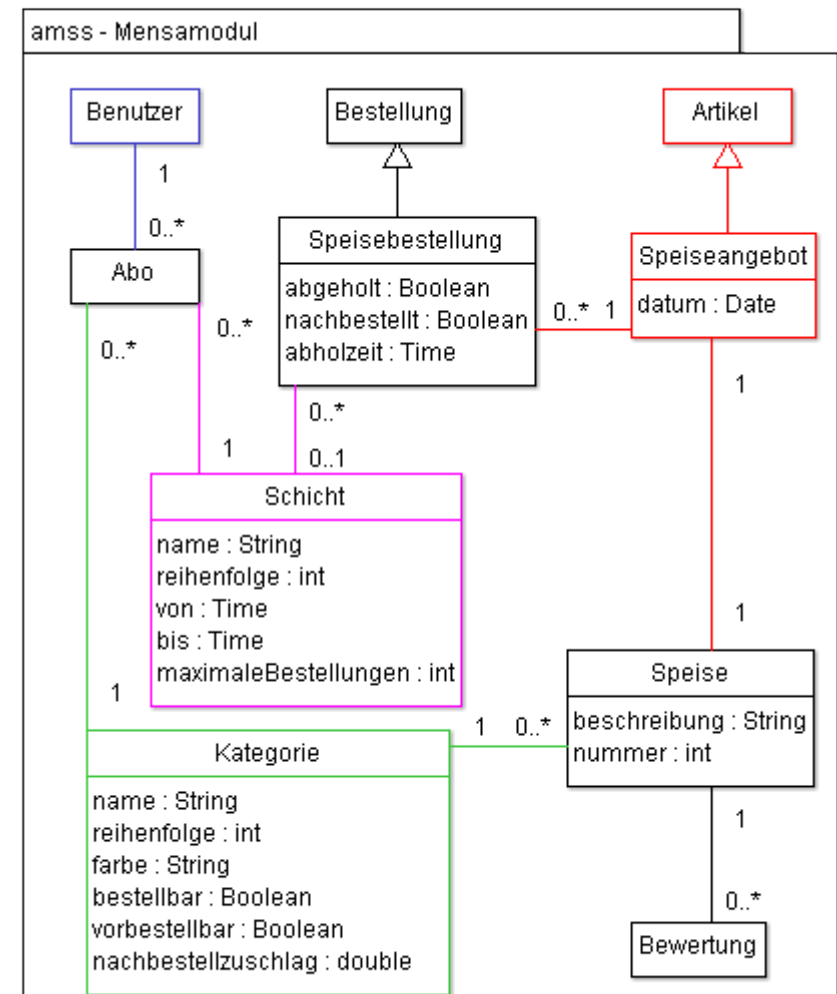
amss - Mensamodul

Benutzer

Bestellung

Artikel

1

0..*

Abo

Speisebestellung

abgeholt : Boolean
nachbestellt : Boolean
abholzeit : Time

Speiseangebot

datum : Date

0..* 1

0..*

0..*

1

0..*

1

0..1

Schicht

name : String
reihenfolge : int
von : Time
bis : Time
maximaleBestellungen : int

1

1

Speise

beschreibung : String
nummer : int

1 0..*

Kategorie

name : String
reihenfolge : int
farbe : String
bestellbar : Boolean
vorbestellbar : Boolean
nachbestellzuschlag : double

1

0..*

Bewertung